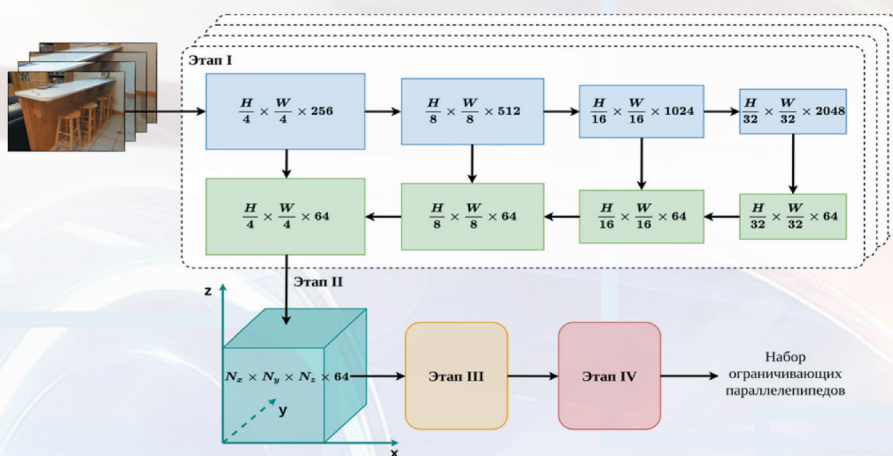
Этап I

$\frac{H}{4} \times \frac{W}{4} \times 256$

$\frac{H}{8} \times \frac{W}{8} \times 512$

$\frac{H}{16} \times \frac{W}{16} \times 1024$

$\frac{H}{32} \times \frac{W}{32} \times 2048$

$\frac{H}{4} \times \frac{W}{4} \times 64$

$\frac{H}{8} \times \frac{W}{8} \times 64$

$\frac{H}{16} \times \frac{W}{16} \times 64$

$\frac{H}{32} \times \frac{W}{32} \times 64$

Этап II

z

$N_x \times N_y \times N_z \times 64$

y

x

Этап III

Этап IV

Набор ограничивающих параллелепипедов